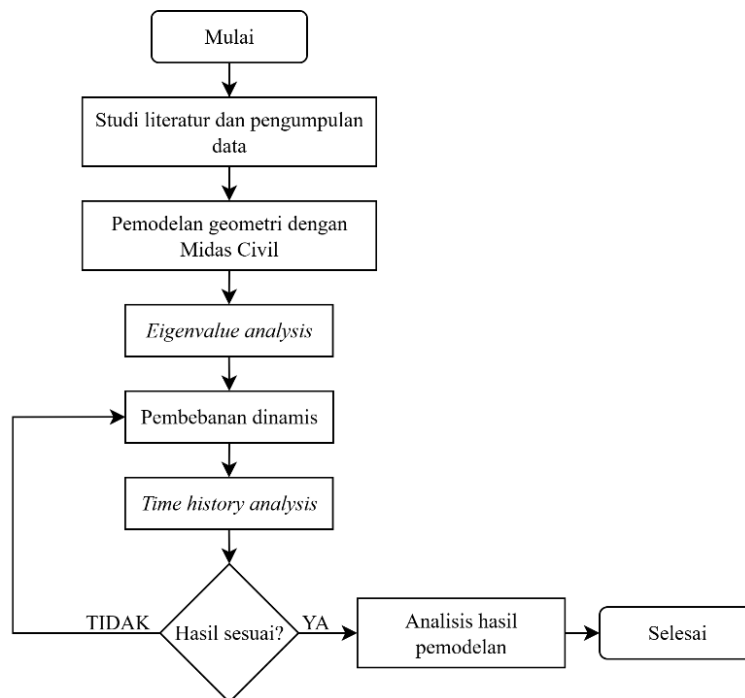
Mulai

Studi literatur dan pengumpulan data

Pemodelan geometri dengan Midas Civil

Eigenvalue analysis

Pembebanan dinamis

Time history analysis

TIDAK

Hasil sesuai?

YA

Analisis hasil pemodelan

Selesai